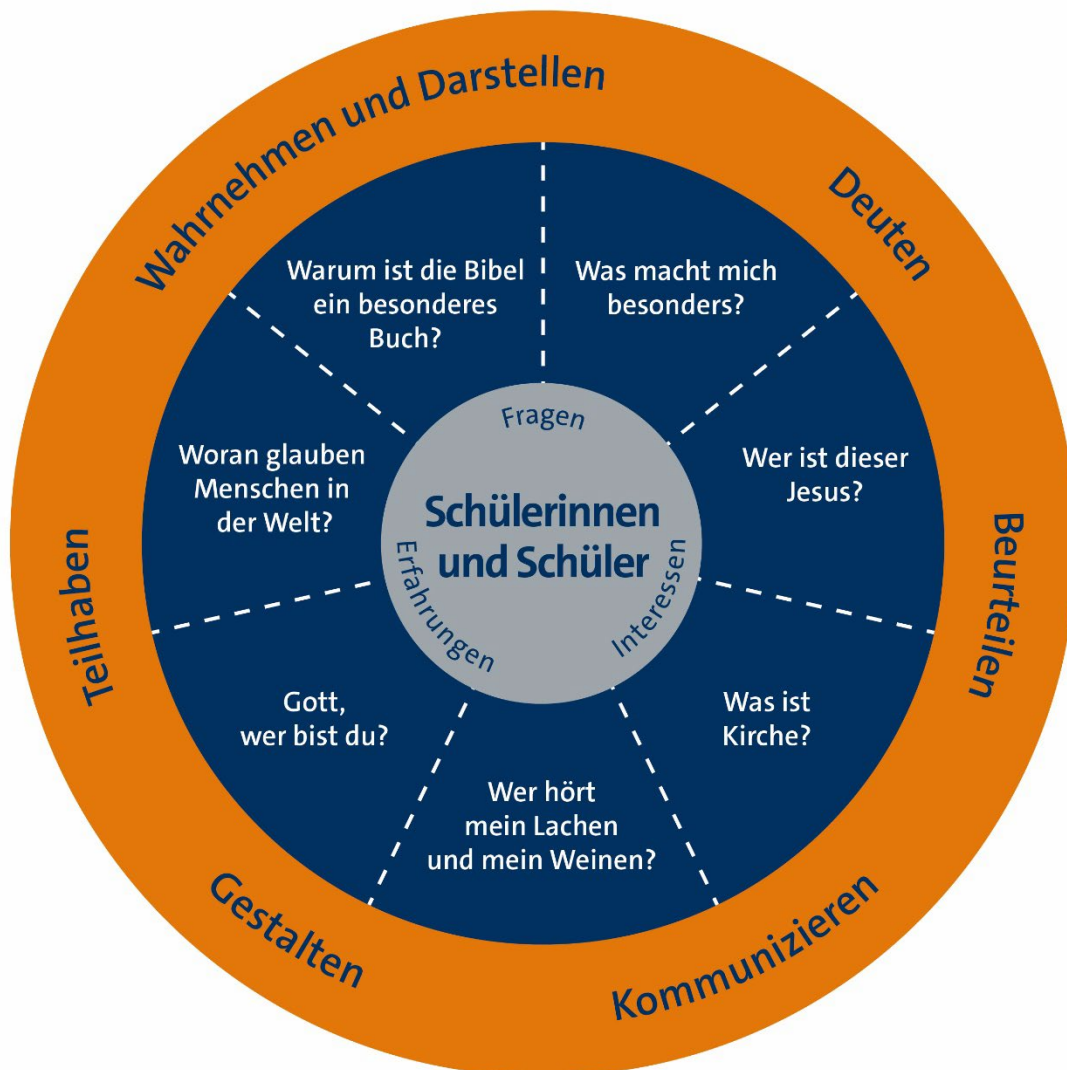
Wahrnehmen und Darstellen

Deuten

Beurteilen

Kommunizieren

Gestalten

Teilhaben

Warum ist die Bibel ein besonderes Buch?

Was macht mich besonders?

Wer ist dieser Jesus?

Was ist Kirche?

Wer hört mein Lachen und mein Weinen?

Gott, wer bist du?

Woran glauben Menschen in der Welt?

Fragen

Interessen

Erfahrungen

Schülerinnen und Schüler